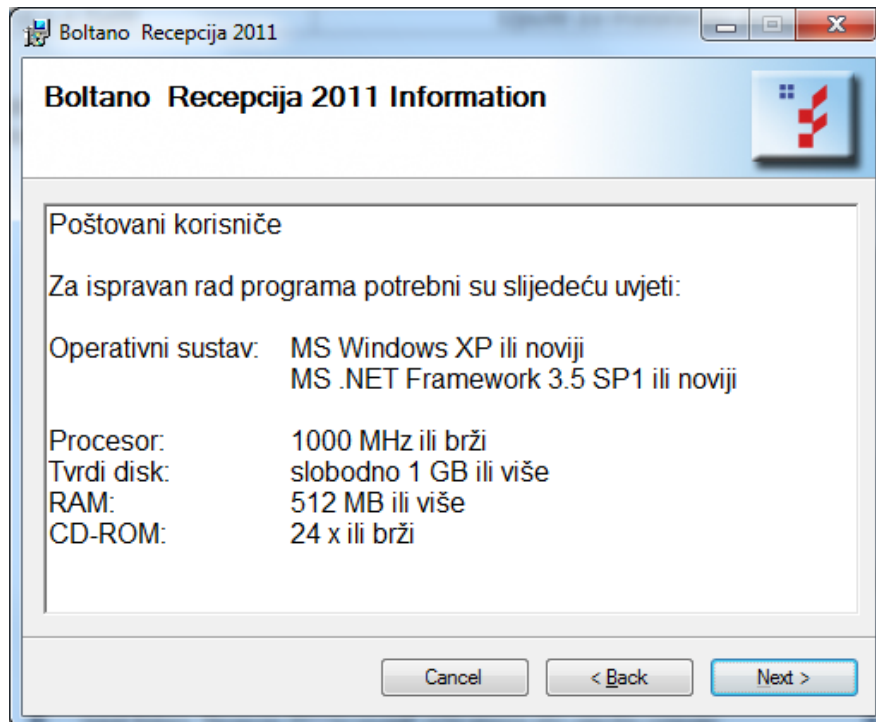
Boltano Recepcija 2011

Boltano Recepcija 2011 Information

Poštovani korisniče

Za ispravan rad programa potrebni su slijedeću uvjeti:

| | |
|---|---|
| Operativni sustav: | MS Windows XP ili noviji<br>MS .NET Framework 3.5 SP1 ili noviji |
| Procesor: | 1000 MHz ili brži |
| Tvrdi disk: | slobodno 1 GB ili više |
| RAM: | 512 MB ili više |
| CD-ROM: | 24 x ili brži |

Cancel   < Back   Next >